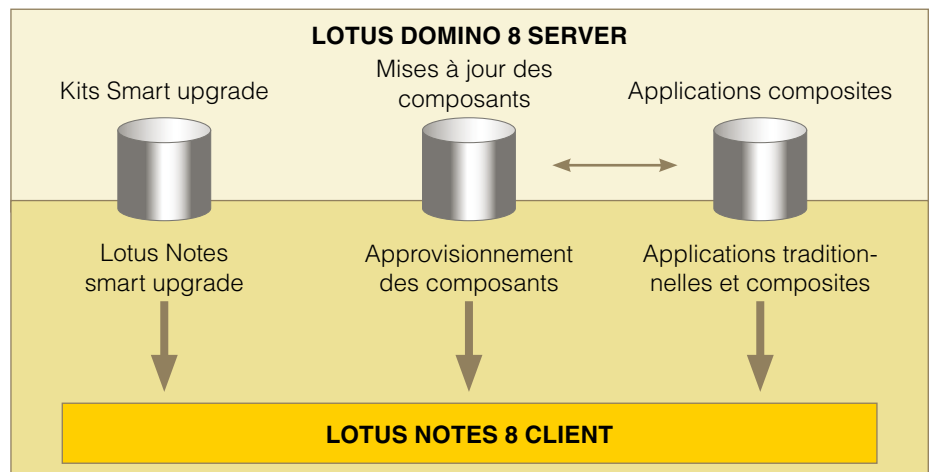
LOTUS DOMINO 8 SERVER

Kits Smart upgrade

Mises à jour des composants

Applications composites

Lotus Notes smart upgrade

Approvisionnement des composants

Applications traditionnelles et composites

LOTUS NOTES 8 CLIENT